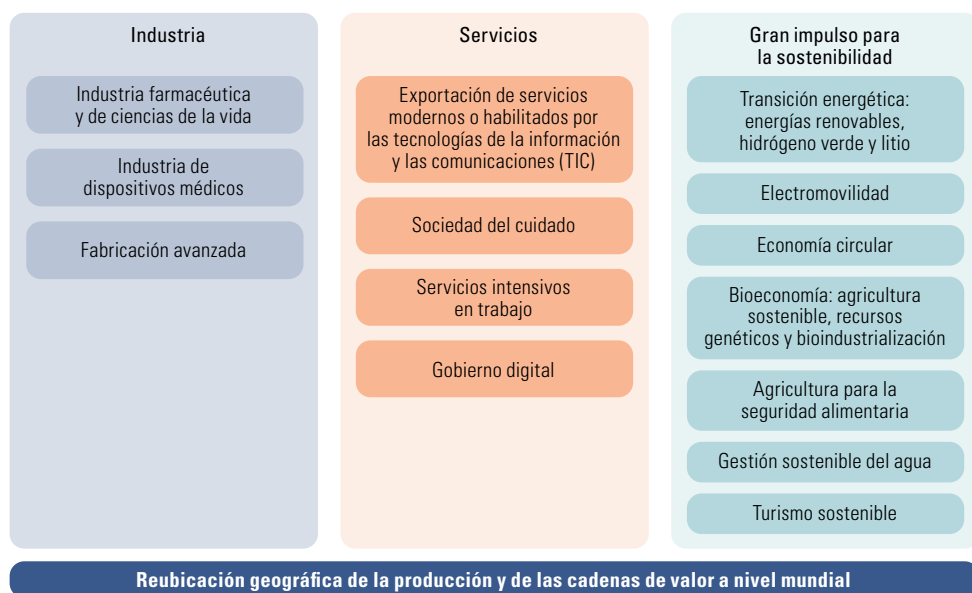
Industria

Industria farmacéutica y de ciencias de la vida

Industria de dispositivos médicos

Fabricación avanzada

Servicios

Exportación de servicios modernos o habilitados por las tecnologías de la información y las comunicaciones (TIC)

Sociedad del cuidado

Servicios intensivos en trabajo

Gobierno digital

Gran impulso para la sostenibilidad

Transición energética: energías renovables, hidrógeno verde y litio

Electromovilidad

Economía circular

Bioeconomía: agricultura sostenible, recursos genéticos y bioindustrialización

Agricultura para la seguridad alimentaria

Gestión sostenible del agua

Turismo sostenible

Reubicación geográfica de la producción y de las cadenas de valor a nivel mundial